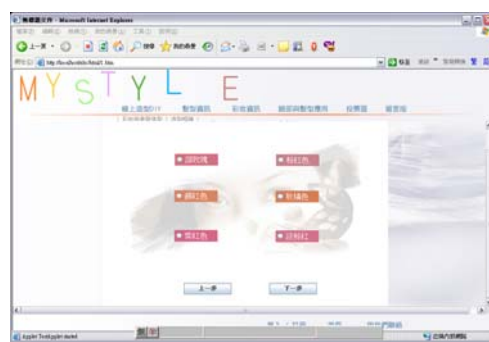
無標題文件 - Microsoft Internet Explorer

MY STYLE

線上造型DIY　整型資訊　彩妝資訊　頭部與整型傳用　投票區　留言版

玫瑰紅　粉紅色

橘紅色　珊瑚色

黑紅色　豆沙紅

上一步　下一步

Applet Tool.ygbn started

近端內部網路